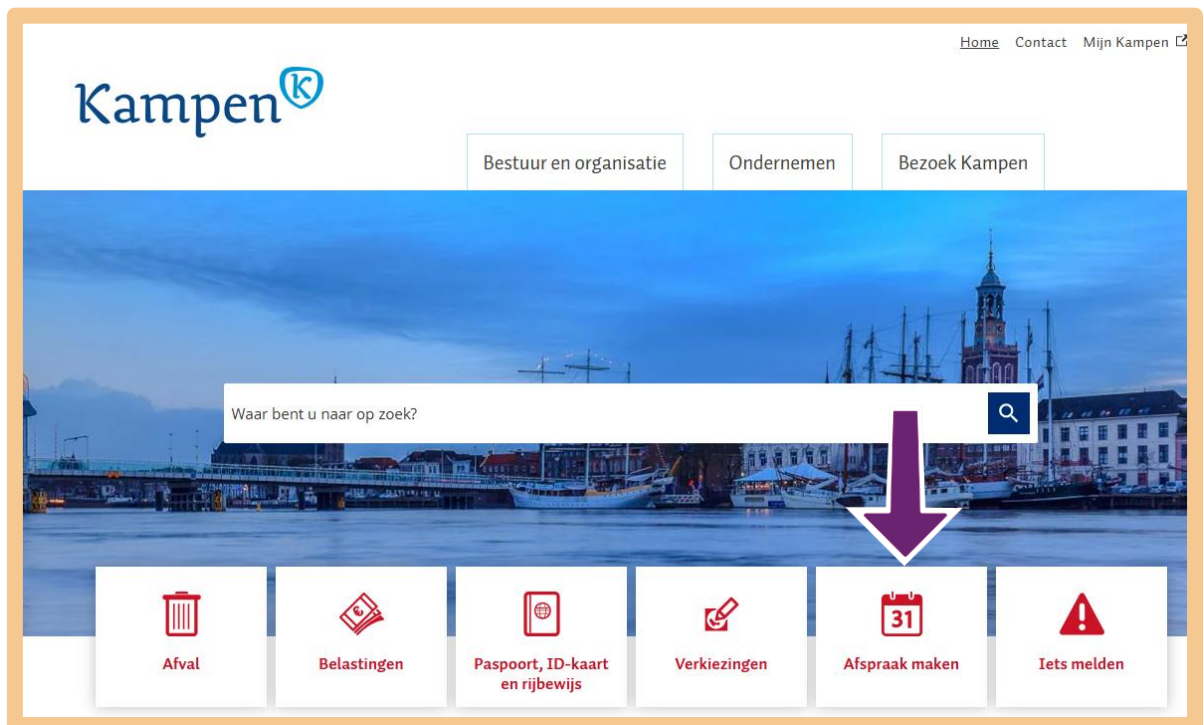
Home Contact Mijn Kampen

Kampen

Bestuur en organisatie

Ondernemen

Bezoek Kampen

Waar bent u naar op zoek?

Afval

Belastingen

Paspoort, ID-kaart en rijbewijs

Verkiezingen

31

Afspraak maken

Iets melden